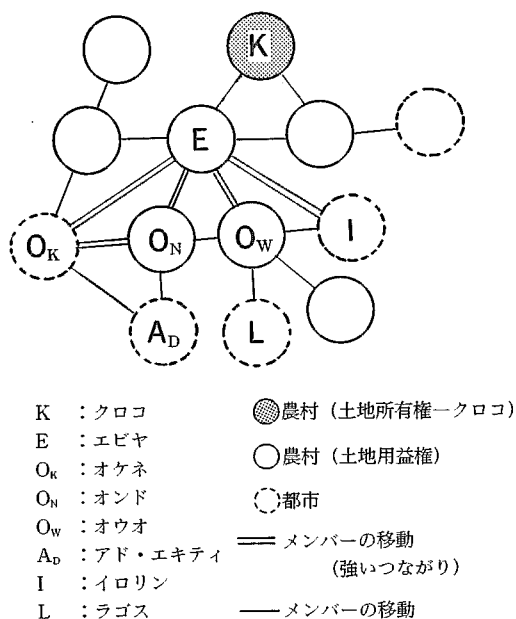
K

E

$O_K$

$O_N$

$O_W$

I

$A_D$

L

K　：クロコ
E　：エビヤ
$O_K$　：オケネ
$O_N$　：オンド
$O_W$　：オウオ
$A_D$　：アド・エキティ
I　：イロリン
L　：ラゴス

農村（土地所有権一クロコ）
農村（土地用益権）
都市
メンバーの移動（強いつながり）
メンバーの移動